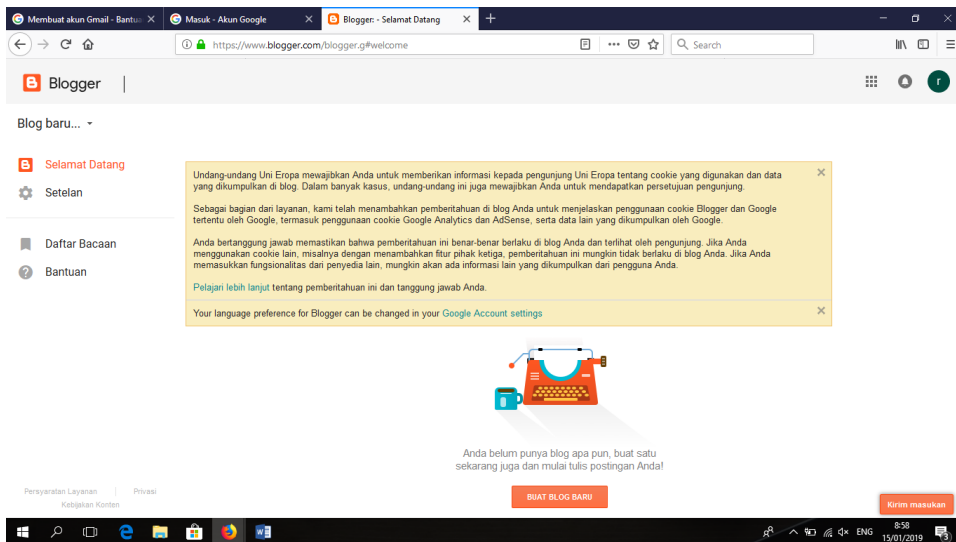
Membuat akun Gmail - Bantua

Masuk - Akun Google

Blogger: - Selamat Datang

https://www.blogger.com/blogger.g#welcome

Search

Blogger

Blog baru...

Selamat Datang

Setelan

Daftar Bacaan

Bantuan

Undang-undang Uni Eropa mewajibkan Anda untuk memberikan informasi kepada pengunjung Uni Eropa tentang cookie yang digunakan dan data yang dikumpulkan di blog. Dalam banyak kasus, undang-undang ini juga mewajibkan Anda untuk mendapatkan persetujuan pengunjung.

Sebagai bagian dari layanan, kami telah menambahkan pemberitahuan di blog Anda untuk menjelaskan penggunaan cookie Blogger dan Google tertentu oleh Google, termasuk penggunaan cookie Google Analytics dan AdSense, serta data lain yang dikumpulkan oleh Google.

Anda bertanggung jawab memastikan bahwa pemberitahuan ini benar-benar berlaku di blog Anda dan terlihat oleh pengunjung. Jika Anda menggunakan cookie lain, misalnya dengan menambahkan fitur pihak ketiga, pemberitahuan ini mungkin tidak berlaku di blog Anda. Jika Anda memasukkan fungsionalitas dari penyedia lain, mungkin akan ada informasi lain yang dikumpulkan dari pengguna Anda.

Pelajari lebih lanjut tentang pemberitahuan ini dan tanggung jawab Anda.

Your language preference for Blogger can be changed in your Google Account settings

Anda belum punya blog apa pun, buat satu sekarang juga dan mulai tulis postingan Anda!

BUAT BLOG BARU

Persyaratan Layanan | Privasi
Kebijakan Konten

Kirim masukan

ENG 8:58 15/01/2019